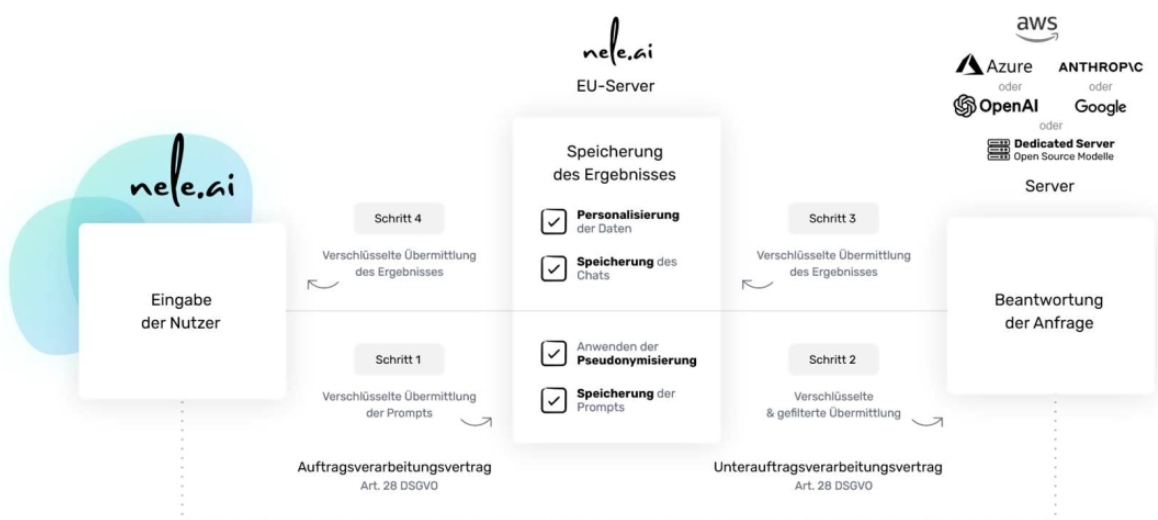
nele.ai

EU-Server

aws

Azure

ANTHROP\C

oder

oder

OpenAI

Google

oder

Dedicated Server
Open Source Modelle

Server

nele.ai

Eingabe der Nutzer

Schritt 4

Verschlüsselte Übermittlung des Ergebnisses

Speicherung des Ergebnisses

Personalisierung der Daten

Speicherung des Chats

Schritt 3

Verschlüsselte Übermittlung des Ergebnisses

Beantwortung der Anfrage

Schritt 1

Verschlüsselte Übermittlung der Prompts

Anwenden der Pseudonymisierung

Speicherung der Prompts

Schritt 2

Verschlüsselte & gefilterte Übermittlung

Auftragsverarbeitungsvertrag
Art. 28 DSGVO

Unterauftragsverarbeitungsvertrag
Art. 28 DSGVO